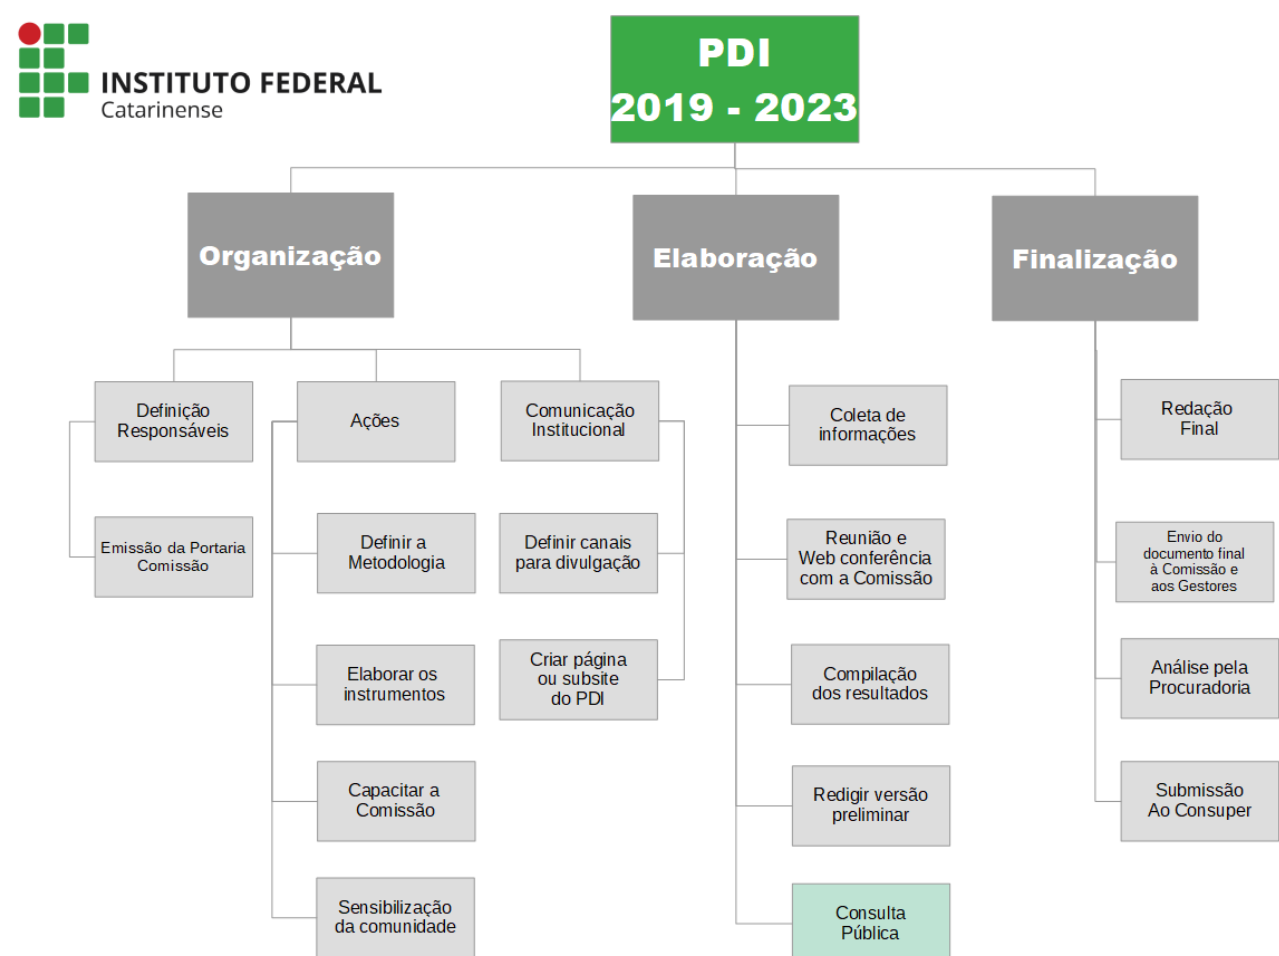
INSTITUTO FEDERAL
Catarinense

PDI
2019 - 2023

Organização

Elaboração

Finalização

Definição Responsáveis

Emissão da Portaria Comissão

Ações

Definir a Metodologia

Elaborar os instrumentos

Capacitar a Comissão

Sensibilização da comunidade

Comunicação Institucional

Definir canais para divulgação

Criar página ou subsite do PDI

Coleta de informações

Reunião e Web conferência com a Comissão

Compilação dos resultados

Redigir versão preliminar

Consulta Pública

Redação Final

Envio do documento final à Comissão e aos Gestores

Análise pela Procuradoria

Submissão Ao Consuper